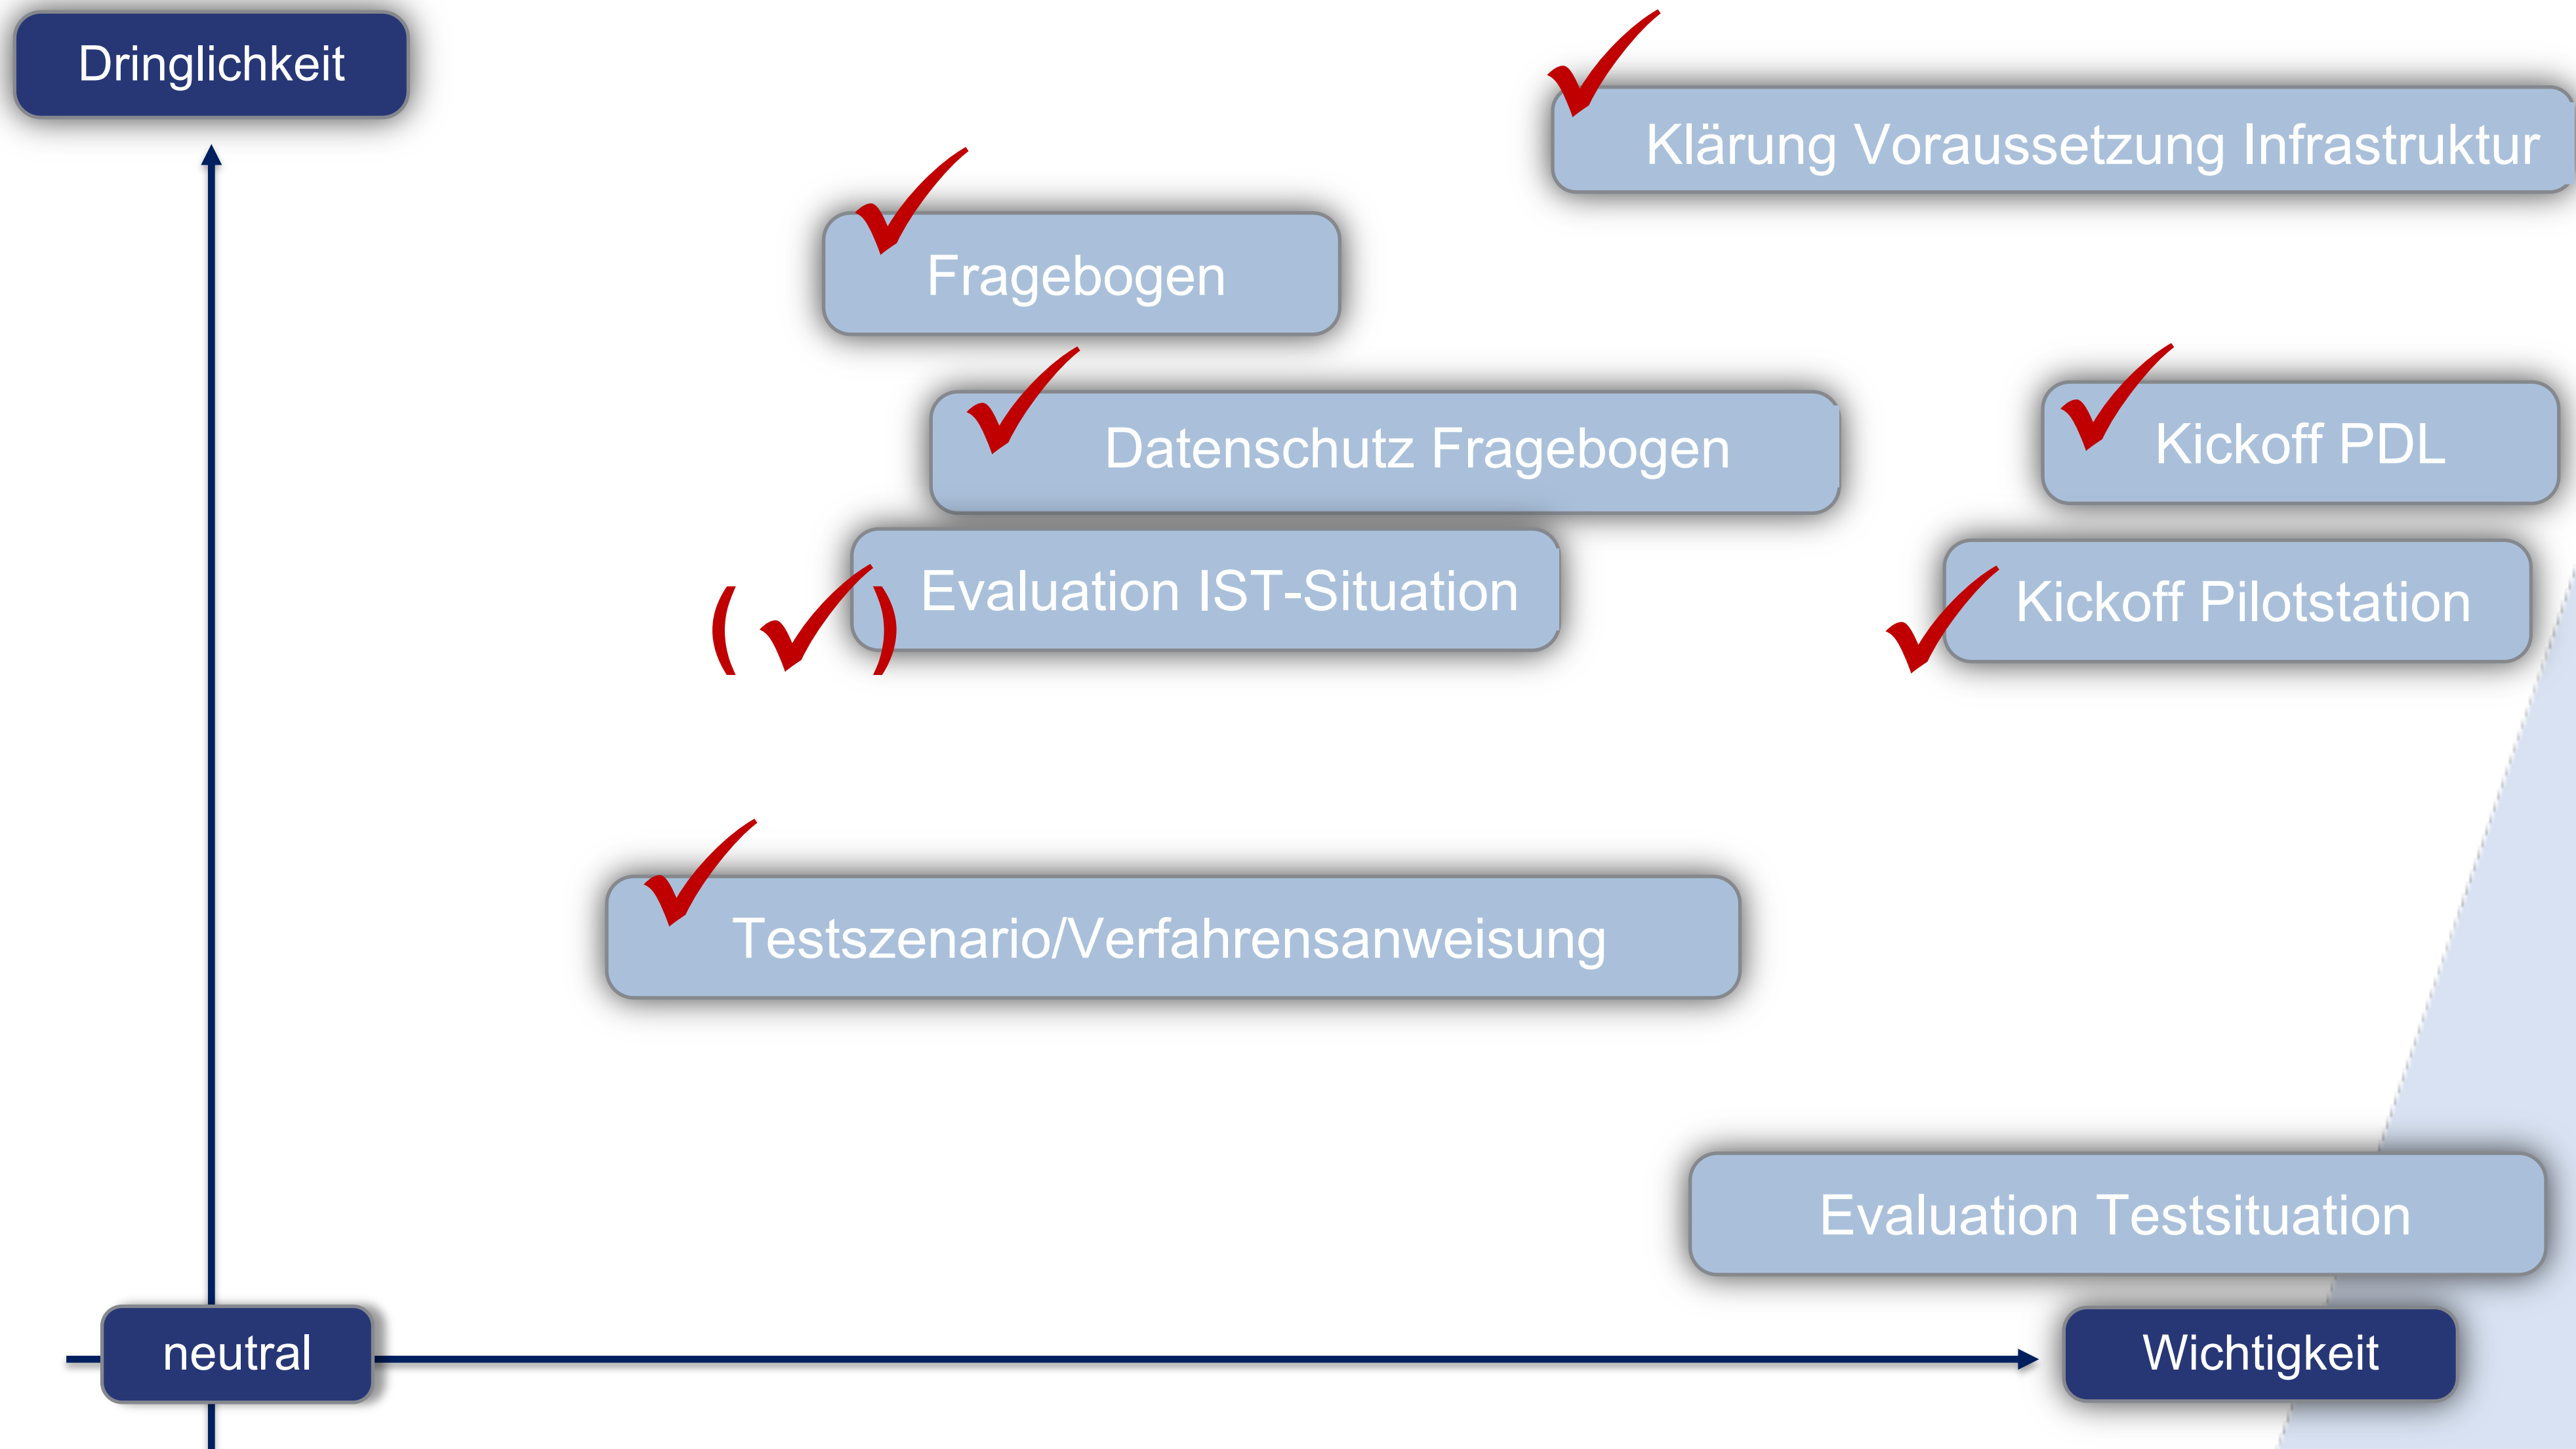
Dringlichkeit

✓ Klärung Voraussetzung Infrastruktur

✓ Fragebogen

✓ Datenschutz Fragebogen

✓ Kickoff PDL

(✓) Evaluation IST-Situation

✓ Kickoff Pilotstation

✓ Testszenario/Verfahrensanweisung

Evaluation Teststituation

neutral

Wichtigkeit